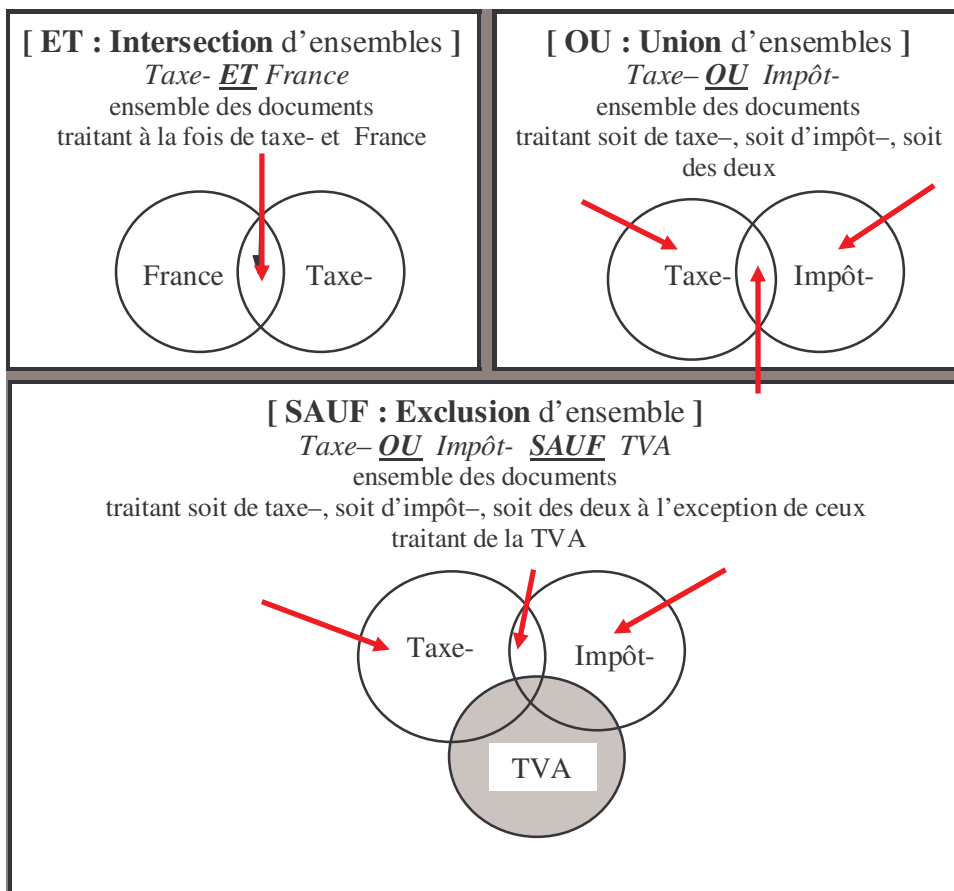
[ ET : Intersection d'ensembles ]
*Taxe- **ET** France*
ensemble des documents traitant à la fois de taxe- et France

France

Taxe-

[ OU : Union d'ensembles ]
*Taxe– **OU** Impôt-*
ensemble des documents traitant soit de taxe–, soit d'impôt–, soit des deux

Taxe-

Impôt-

[ SAUF : Exclusion d'ensemble ]
*Taxe– **OU** Impôt- **SAUF** TVA*
ensemble des documents traitant soit de taxe–, soit d'impôt–, soit des deux à l'exception de ceux traitant de la TVA

Taxe-

Impôt-

TVA